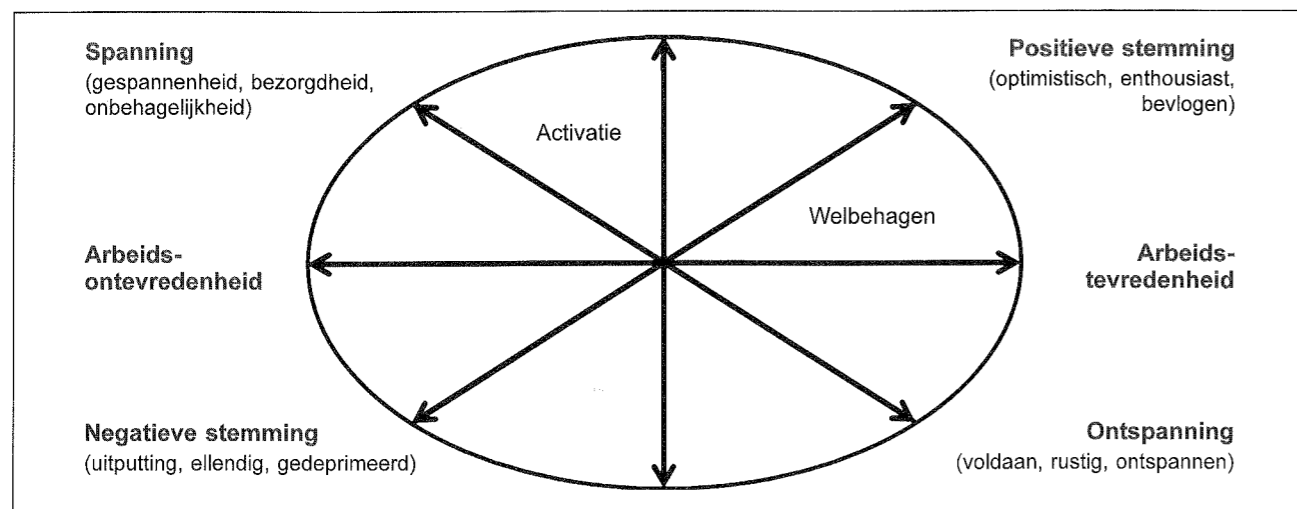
Spanning
(gespannenheid, bezorgdheid, onbehagelijkheid)

Positieve stemming
(optimistisch, enthousiast, bevlogen)

Activatie

Welbehagen

Arbeids-ontevredenheid

Arbeids-tevredenheid

Negatieve stemming
(uitputting, ellendig, gedeprimeerd)

Ontspanning
(voldaan, rustig, ontspannen)